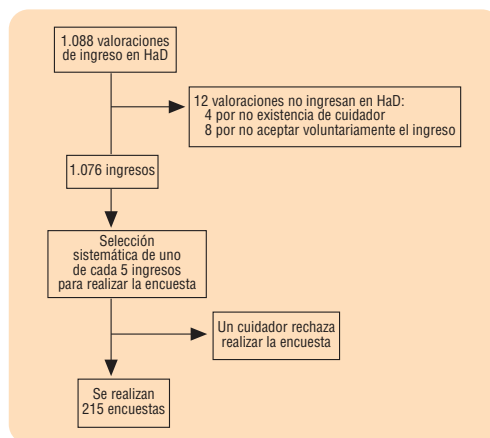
1.088 valoraciones de ingreso en HaD

12 valoraciones no ingresan en HaD:
4 por no existencia de cuidador
8 por no aceptar voluntariamente el ingreso

1.076 ingresos

Selección sistemática de uno de cada 5 ingresos para realizar la encuesta

Un cuidador rechaza realizar la encuesta

Se realizan 215 encuestas